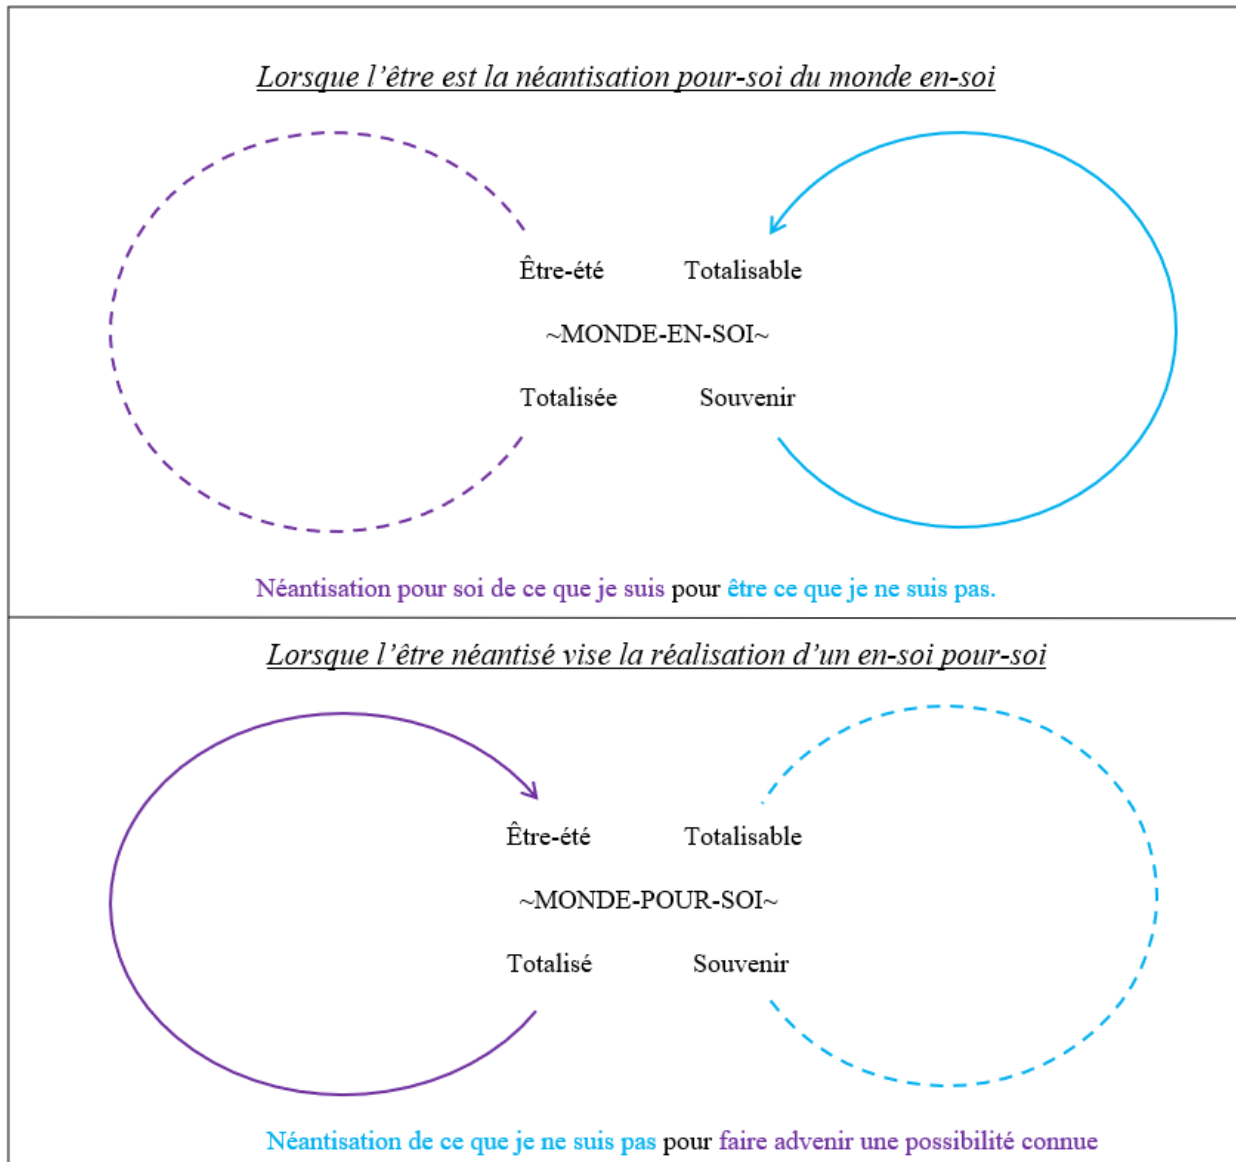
Lorsque l'être est la néantisation pour-soi du monde en-soi

Être-été Totalisable

~MONDE-EN-SOI~

Totalisée Souvenir

Néantisation pour soi de ce que je suis pour être ce que je ne suis pas.

Lorsque l'être néantisé vise la réalisation d'un en-soi pour-soi

Être-été Totalisable

~MONDE-POUR-SOI~

Totalisé Souvenir

Néantisation de ce que je ne suis pas pour faire advenir une possibilité connue